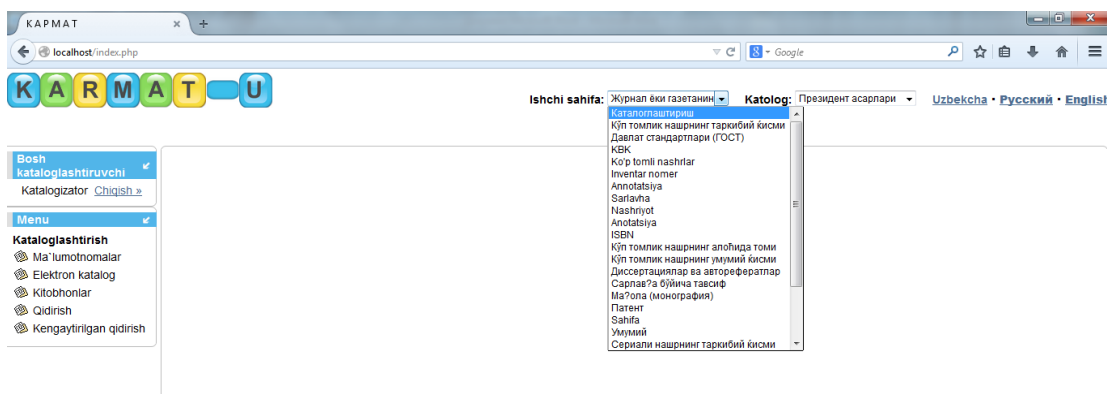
КАРМАТ

localhost/index.php

Google

KARMAT U

Ishchi sahifa: Журнал ёки газетанин

Katolog: Президент асарлари

Uzbekcha • Русский • English

Bosh kataloglashtiruvchi

Katalogizator Chiqish »

Menu

Kataloglashtirish

Ma`lumotnomalar

Elektron katalog

Kitobhonlar

Qidirish

Kengaytirilgan qidirish

Каталоглаштириш
Кўп томлик нашрнинг таркибий қисми
Давлат стандартлари (ГОСТ)
КВК
Ko'p tomli nashrlar
Inventar nomer
Annotatsiya
Sarlavha
Nashriyot
Anotatsiya
ISBN
Кўп томлик нашрнинг алоҳида томи
Кўп томлик нашрнинг умумий қисми
Диссертациялар ва авторефератлар
Сарлав?а бўйича тавсиф
Ма?ола (монография)
Патент
Sahifa
Умумий
Сериали нашрнинг таркибий қисми